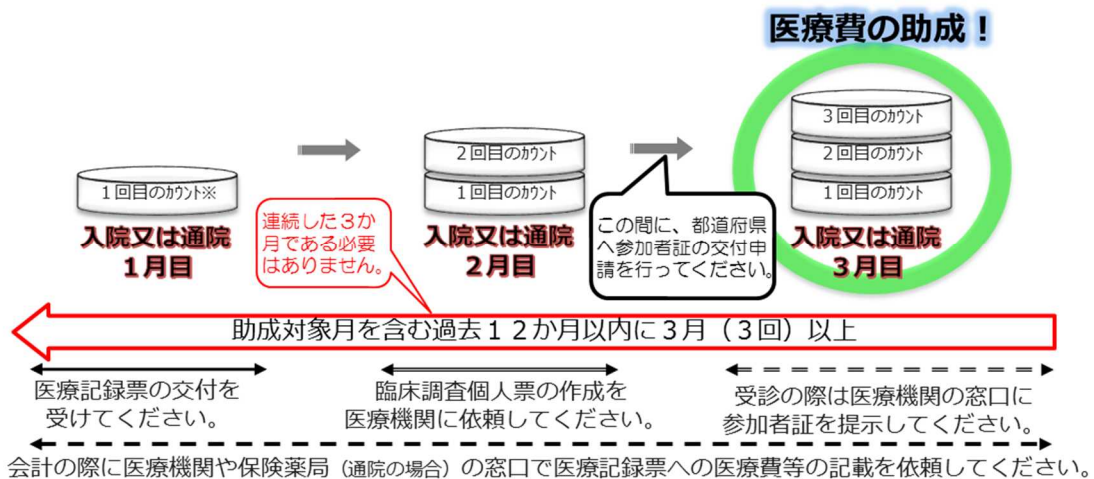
医療費の助成！

1回目のカウント※

入院又は通院
1月目

連続した3か月である必要はありません。

2回目のカウント
1回目のカウント

入院又は通院
2月目

この間に、都道府県へ参加者証の交付申請を行ってください。

3回目のカウント
2回目のカウント
1回目のカウント

入院又は通院
3月目

助成対象月を含む過去12か月以内に3月（3回）以上

医療記録票の交付を受けてください。

臨床調査個人票の作成を医療機関に依頼してください。

受診の際は医療機関の窓口に参加者証を提示してください。

会計の際に医療機関や保険薬局（通院の場合）の窓口で医療記録票への医療費等の記載を依頼してください。